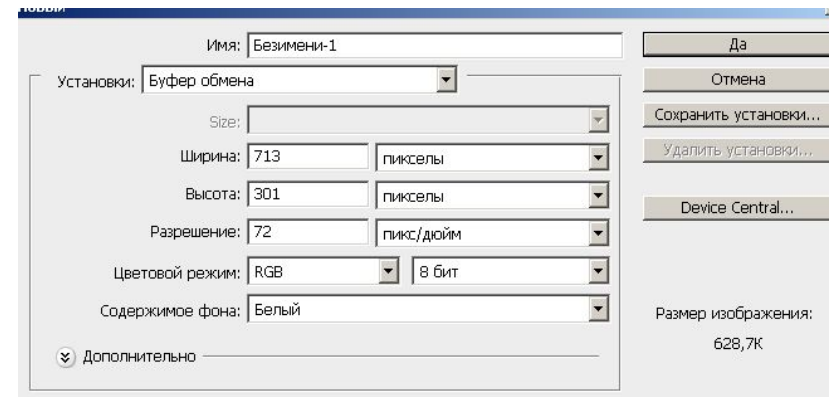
Новый

Имя: Безимени-1

Установки: Буфер обмена

Size:

Ширина: 713 пикселы

Высота: 301 пикселы

Разрешение: 72 пикс/дюйм

Цветовой режим: RGB 8 бит

Содержимое фона: Белый

Дополнительно

Да

Отмена

Сохранить установки...

Удалить установки...

Device Central...

Размер изображения:
628,7K